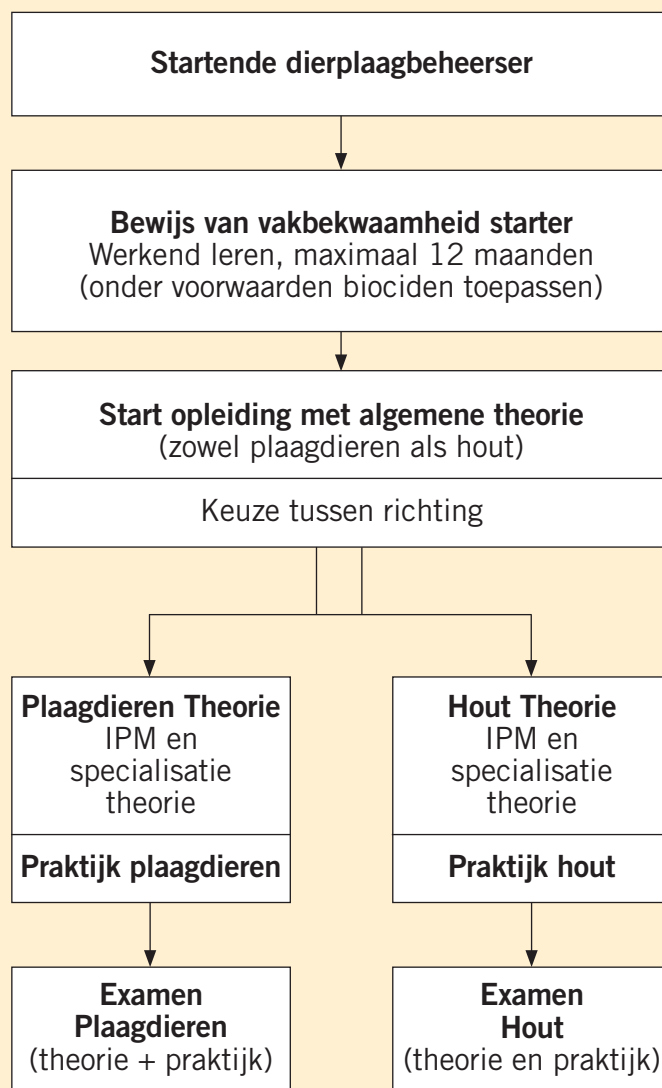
Startende dierplaagbeheerser

Bewijs van vakbekwaamheid starter
Werkend leren, maximaal 12 maanden (onder voorwaarden biociden toepassen)

Start opleiding met algemene theorie
(zowel plaagdieren als hout)

Keuze tussen richting

Plaagdieren Theorie
IPM en specialisatie theorie

Praktijk plaagdieren

Hout Theorie
IPM en specialisatie theorie

Praktijk hout

Examen Plaagdieren
(theorie + praktijk)

Examen Hout
(theorie en praktijk)